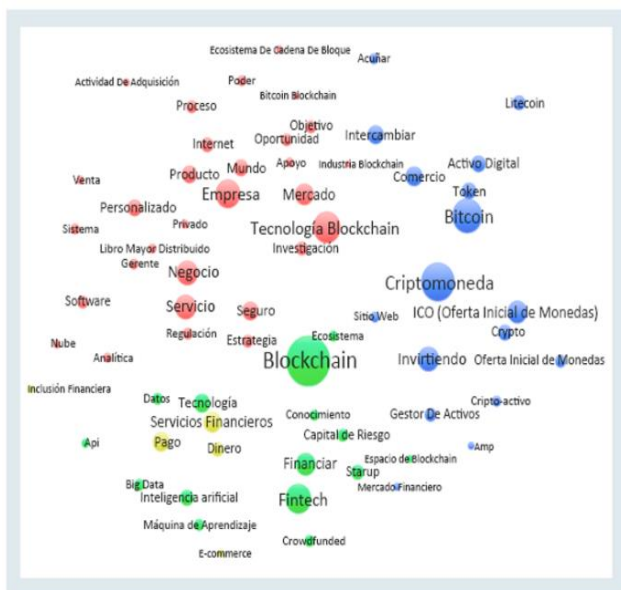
Ecosistema De Cadena De Bloque
Acuñar
Actividad De Adquisición
Poder
Bitcoin Blockchain
Proceso
Litecoin
Objetivo
Internet
Oportunidad
Intercambiar
Apoyo
Industria Blockchain
Activo Digital
Venta
Producto
Mundo
Comercio
Token
Empresa
Mercado
Personalizado
Bitcoin
Sistema
Privado
Tecnología Blockchain
Libro Mayor Distribuido
Investigación
Gerente
Negocio
Criptomoneda
Software
Servicio
Seguro
Sitio Web
ICO (Oferta Inicial de Monedas)
Regulación
Crypto
Estrategia
Ecosistema
Nube
Blockchain
Invirtiendo
Oferta Inicial de Monedas
Analítica
Inclusión Financiera
Datos
Cripto-activo
Tecnología
Conocimiento
Gestor De Activos
Servicios Financieros
Capital de Riesgo
Api
Pago
Dinero
Amp
Espacio de Blockchain
Financiar
Starup
Big Data
Mercado Financiero
Inteligencia arificial
Fintech
Máquina de Aprendizaje
Crowdfunded
E-commerce